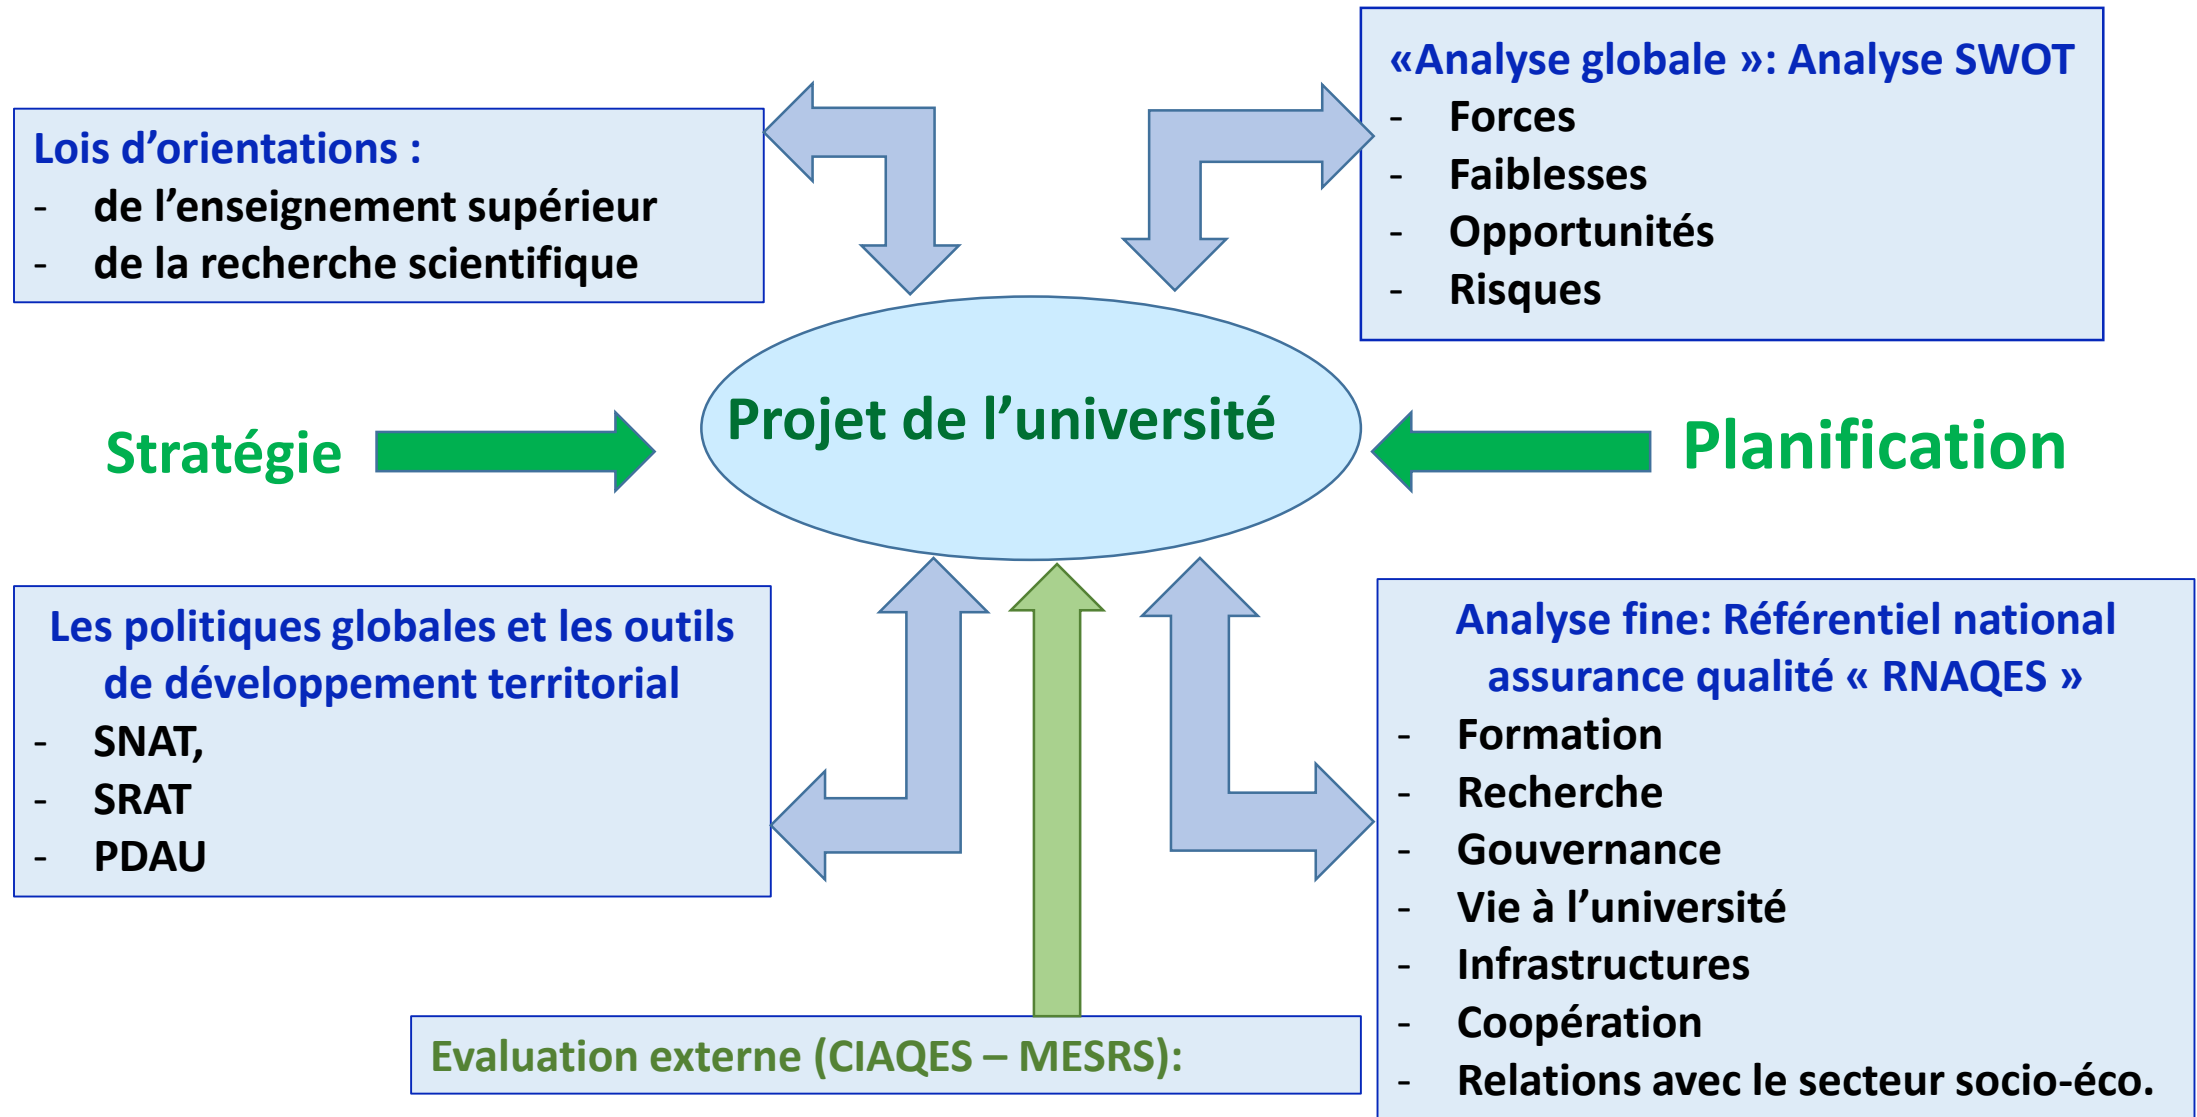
Lois d’orientations :
- de l’enseignement supérieur
- de la recherche scientifique

«Analyse globale »: Analyse SWOT
- Forces
- Faiblesses
- Opportunités
- Risques

Stratégie

Projet de l’université

Planification

Les politiques globales et les outils de développement territorial
- SNAT,
- SRAT
- PDAU

Analyse fine: Référentiel national assurance qualité « RNAQES »
- Formation
- Recherche
- Gouvernance
- Vie à l’université
- Infrastructures
- Coopération
- Relations avec le secteur socio-éco.

Evaluation externe (CIAQES – MESRS):